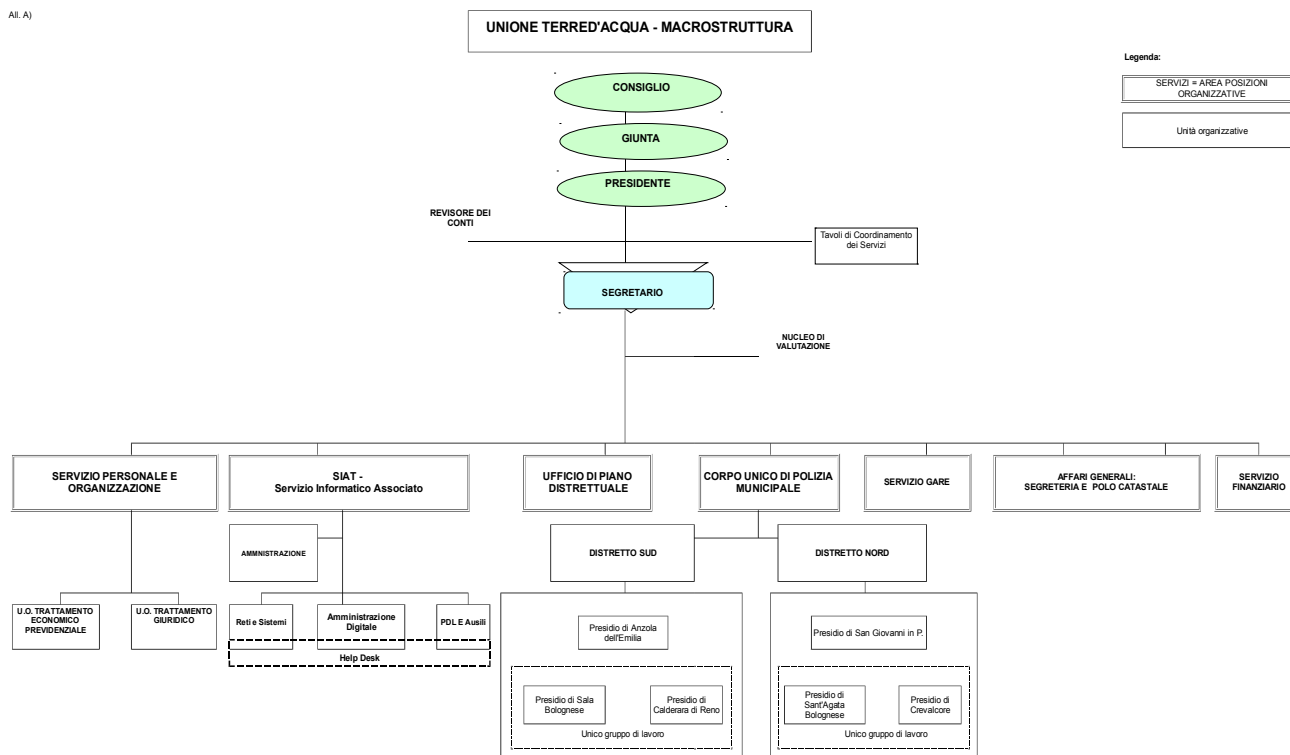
All. A)

UNIONE TERRED'ACQUA - MACROSTRUTTURA

Legenda:

SERVIZI = AREA POSIZIONI ORGANIZZATIVE

Unità organizzative

CONSIGLIO

GIUNTA

PRESIDENTE

REVISORE DEI CONTI

Tavoli di Coordinamento dei Servizi

SEGRETARIO

NUCLEO DI VALUTAZIONE

SERVIZIO PERSONALE E ORGANIZZAZIONE

SIAT - Servizio Informatico Associato

UFFICIO DI PIANO DISTRETTUALE

CORPO UNICO DI POLIZIA MUNICIPALE

SERVIZIO GARE

AFFARI GENERALI: SEGRETERIA E POLO CATASTALE

SERVIZIO FINANZIARIO

AMMINISTRAZIONE

DISTRETTO SUD

DISTRETTO NORD

U.O. TRATTAMENTO ECONOMICO PREVIDENZIALE

U.O. TRATTAMENTO GIURIDICO

Reti e Sistemi

Amministrazione Digitale

PDL E Ausili

Help Desk

Presidio di Anzola dell'Emilia

Presidio di Sala Bolognese

Presidio di Calderara di Reno

Unico gruppo di lavoro

Presidio di San Giovanni in P.

Presidio di Sant'Agata Bolognese

Presidio di Crevalcore

Unico gruppo di lavoro